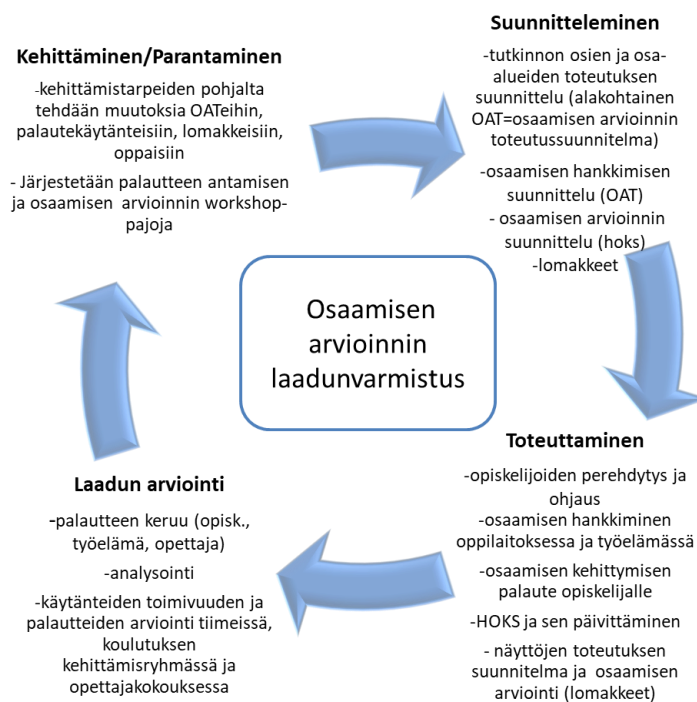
Suunnitteleminen

-tutkinnon osien ja osa-alueiden toteutuksen suunnittelu (alakohtainen OAT=osaamisen arvioinnin toteutussuunnitelma)

-osaamisen hankkimisen suunnittelu (OAT)

- osaamisen arvioinnin suunnittelu (hoks)

-lomakkeet

Kehittäminen/Parantaminen

-kehittämistarpeiden pohjalta tehdään muutoksia OATeihin, palautekäytänteisiin, lomakkeisiin, oppaisiin

- Järjestetään palautteen antamisen ja osaamisen arvioinnin workshop-pajoja

Osaamisen arvioinnin laadunvarmistus

Toteuttaminen

-opiskelijoiden perehdytys ja ohjaus

-osaamisen hankkiminen oppilaitoksessa ja työelämässä

-osaamisen kehittymisen palaute opiskelijalle

-HOKS ja sen päivittäminen

- näyttöjen toteutuksen suunnitelma ja osaamisen arviointi (lomakkeet)

Laadun arviointi

-palautteen keruu (opisk., työelämä, opettaja)

-analysointi

-käytänteiden toimivuuden ja palautteiden arviointi tiimeissä, koulutuksen kehittämisryhmässä ja opettajakokouksessa